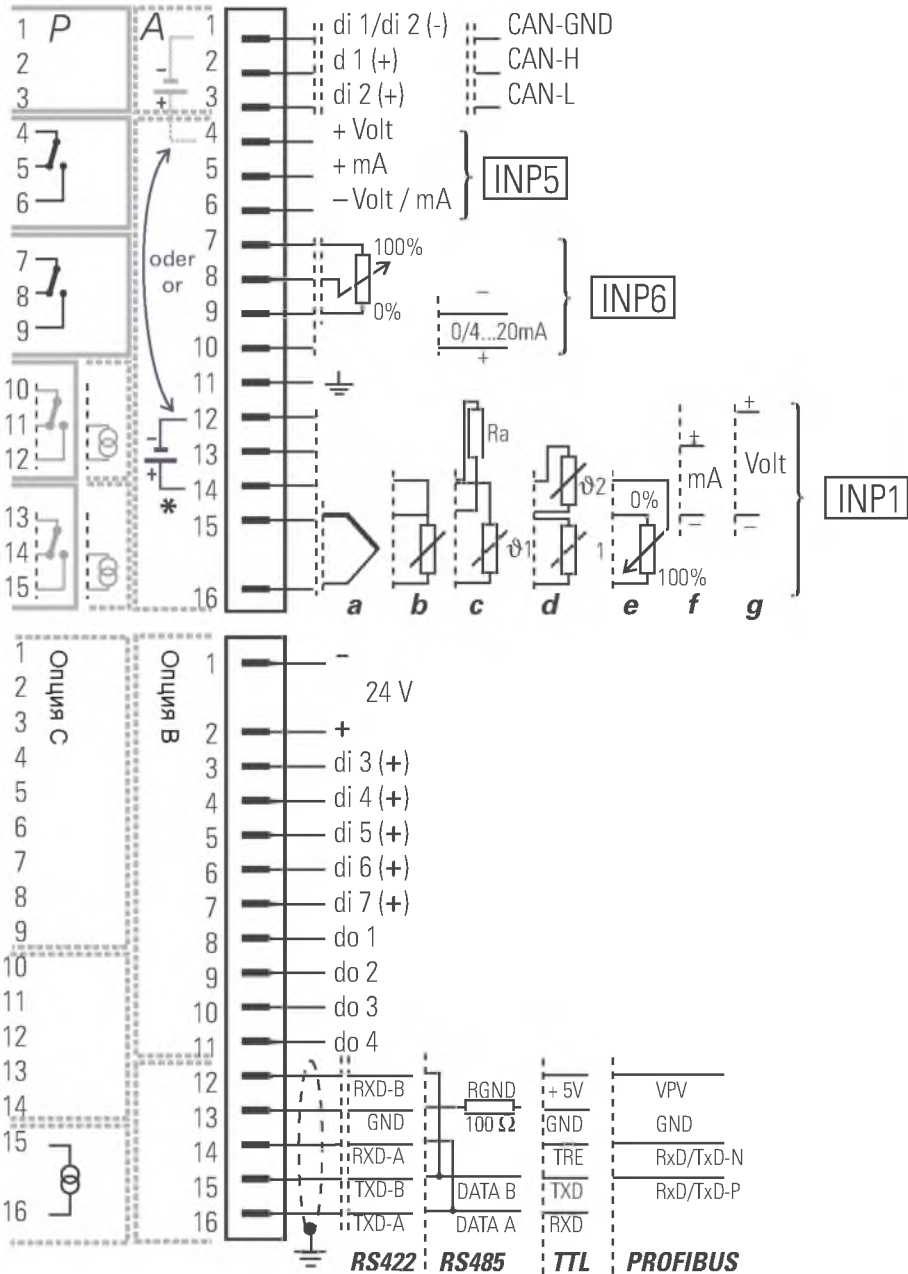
1 P
2
3
4
5
6
7
8
9
10
11
12
13
14
15

A
oder
or
*

1 di 1/di 2 (-) CAN-GND
2 d 1 (+) CAN-H
3 di 2 (+) CAN-L
4 + Volt
5 + mA
6 – Volt / mA
INP5
7
8
9
10
100%
0%
–
0/4...20mA
+
INP6
11
12
13
14
15
16
Ra
$\vartheta 1$
$\vartheta 2$
1
0%
100%
+
mA
–
+
Volt
–
INP1
a b c d e f g

1
2
3
4
5
6
7
8
9
10
11
12
13
14
15
16
Опция C
Опция B

1 –
24 V
2 +
3 di 3 (+)
4 di 4 (+)
5 di 5 (+)
6 di 6 (+)
7 di 7 (+)
8 do 1
9 do 2
10 do 3
11 do 4
12 RXD-B
13 GND
14 RXD-A
15 TXD-B
16 TXD-A

RGND
100 Ω
DATA B
DATA A

+ 5V
GND
TRE
TXD
RXD

VPV
GND
RxD/TxD-N
RxD/TxD-P

RS422 RS485 TTL PROFIBUS